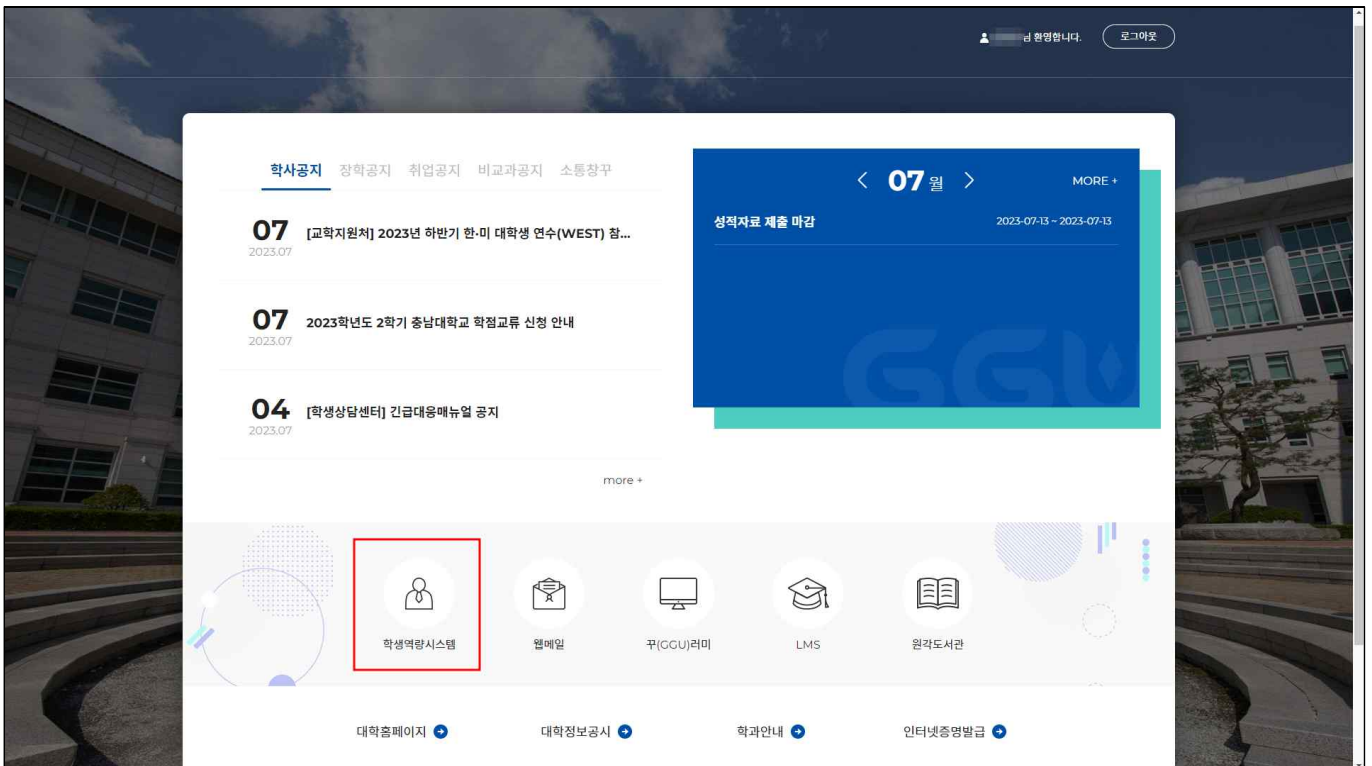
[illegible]님 환영합니다. 로그아웃

학사공지 장학공지 취업공지 비교과공지 소통창꾸

07 2023.07 [교학지원처] 2023년 하반기 한·미 대학생 연수(WEST) 참...

07 2023.07 2023학년도 2학기 충남대학교 학점교류 신청 안내

04 2023.07 [학생상담센터] 긴급대응매뉴얼 공지

more +

< 07 월 > MORE +

성적자료 제출 마감 2023-07-13 ~ 2023-07-13

GGU

학생역량시스템 웹메일 꾸(GGU)러미 LMS 원각도서관

대학홈페이지 대학정보공시 학과안내 인터넷증명발급